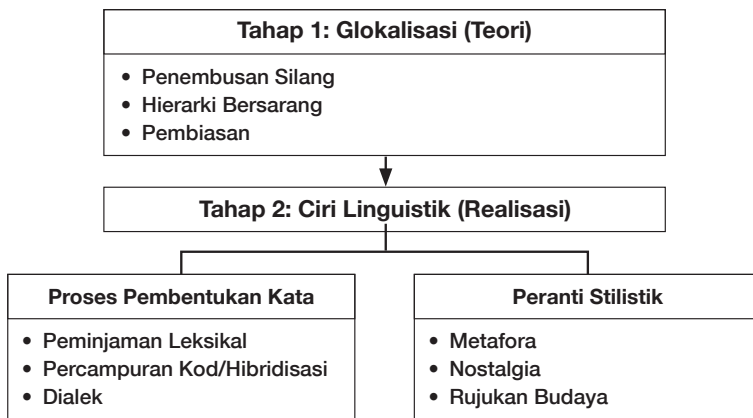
Tahap 1: Glokalisasi (Teori)

- Penembusan Silang
- Hierarki Bersarang
- Pembiasan

Tahap 2: Ciri Linguistik (Realisasi)

Proses Pembentukan Kata

- Peminjaman Leksikal
- Percampuran Kod/Hibridisasi
- Dialek

Peranti Stilistik

- Metafora
- Nostalgia
- Rujukan Budaya